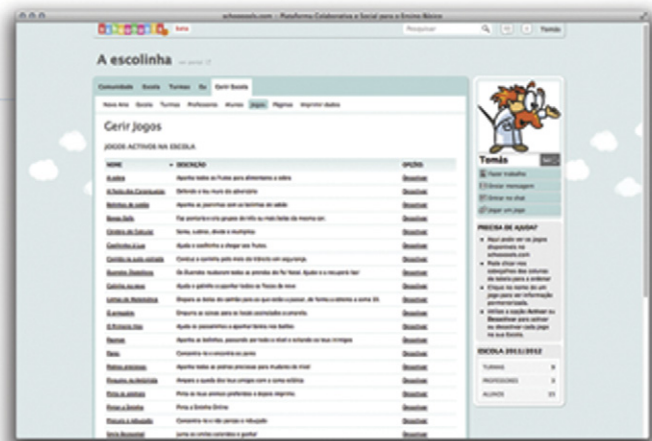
schoolzoo.com – Plataforma Colaborativa e Social para o Ensino Básico

beta

Pesquisar

Tomás

A escolinha

Comunidade Escola Turmas Eu Gerir Escola

Novo Ano Escola Turmas Professores Alunos Jogos Páginas Imprimir dados

Gerir Jogos

JOGOS ACTIVOS NA ESCOLA

| NOME | DESCRIÇÃO | OPÇÕES |
|---|---|---|
| A abelha | Apanha todas as frutas para alimentares a abelha | Desactivar |
| A festa da Construção | Defende a tua muralha do adversário | Desactivar |
| Bolinhas de sabão | Apanha as palavras com as bolinhas de sabão | Desactivar |
| Bonga Bella | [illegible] | Desactivar |
| Cântaro de Cálculo | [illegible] | Desactivar |
| Coelhinho à Lua | Ajuda o coelhinho a chegar aos frutos. | Desactivar |
| Corrida da auto estrada | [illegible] | Desactivar |
| Duendes Desastrosos | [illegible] | Desactivar |
| Galinha ou ovo | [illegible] | Desactivar |
| Letras da Matemática | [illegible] | Desactivar |
| O esquilo | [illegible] | Desactivar |
| O Princípio Mar | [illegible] | Desactivar |
| Pacman | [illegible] | Desactivar |
| Pato | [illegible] | Desactivar |
| Pedras preciosas | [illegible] | Desactivar |
| Pinguins ao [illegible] | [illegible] | Desactivar |
| Pinta as palavras | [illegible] | Desactivar |
| Pintar a Sandra | Pinta a Sandra Online | Desactivar |
| Pinturas e rebuçado | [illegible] | Desactivar |
| Sinto Acasalar | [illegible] | Desactivar |

Tomás

Fazer trabalho
Enviar mensagem
Entrar no chat
Jogar um jogo

PRECISA DE AJUDA?

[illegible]

ESCOLA 2011/2012

TURMAS 3
PROFESSORES 3
ALUNOS 15